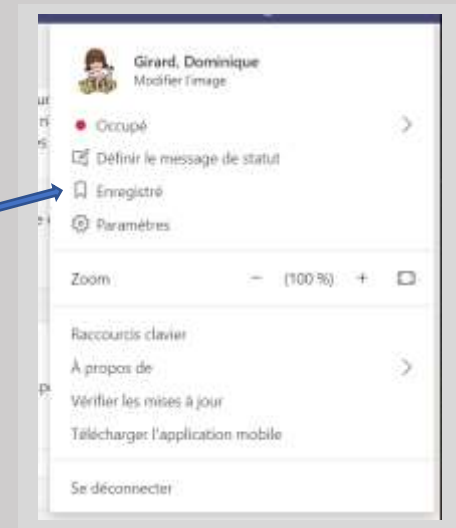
Girard, Dominique
Modifier l'image

Occupé

Définir le message de statut

Enregistré

Paramètres

Zoom − (100 %) +

Raccourcis clavier

À propos de

Vérifier les mises à jour

Télécharger l'application mobile

Se déconnecter